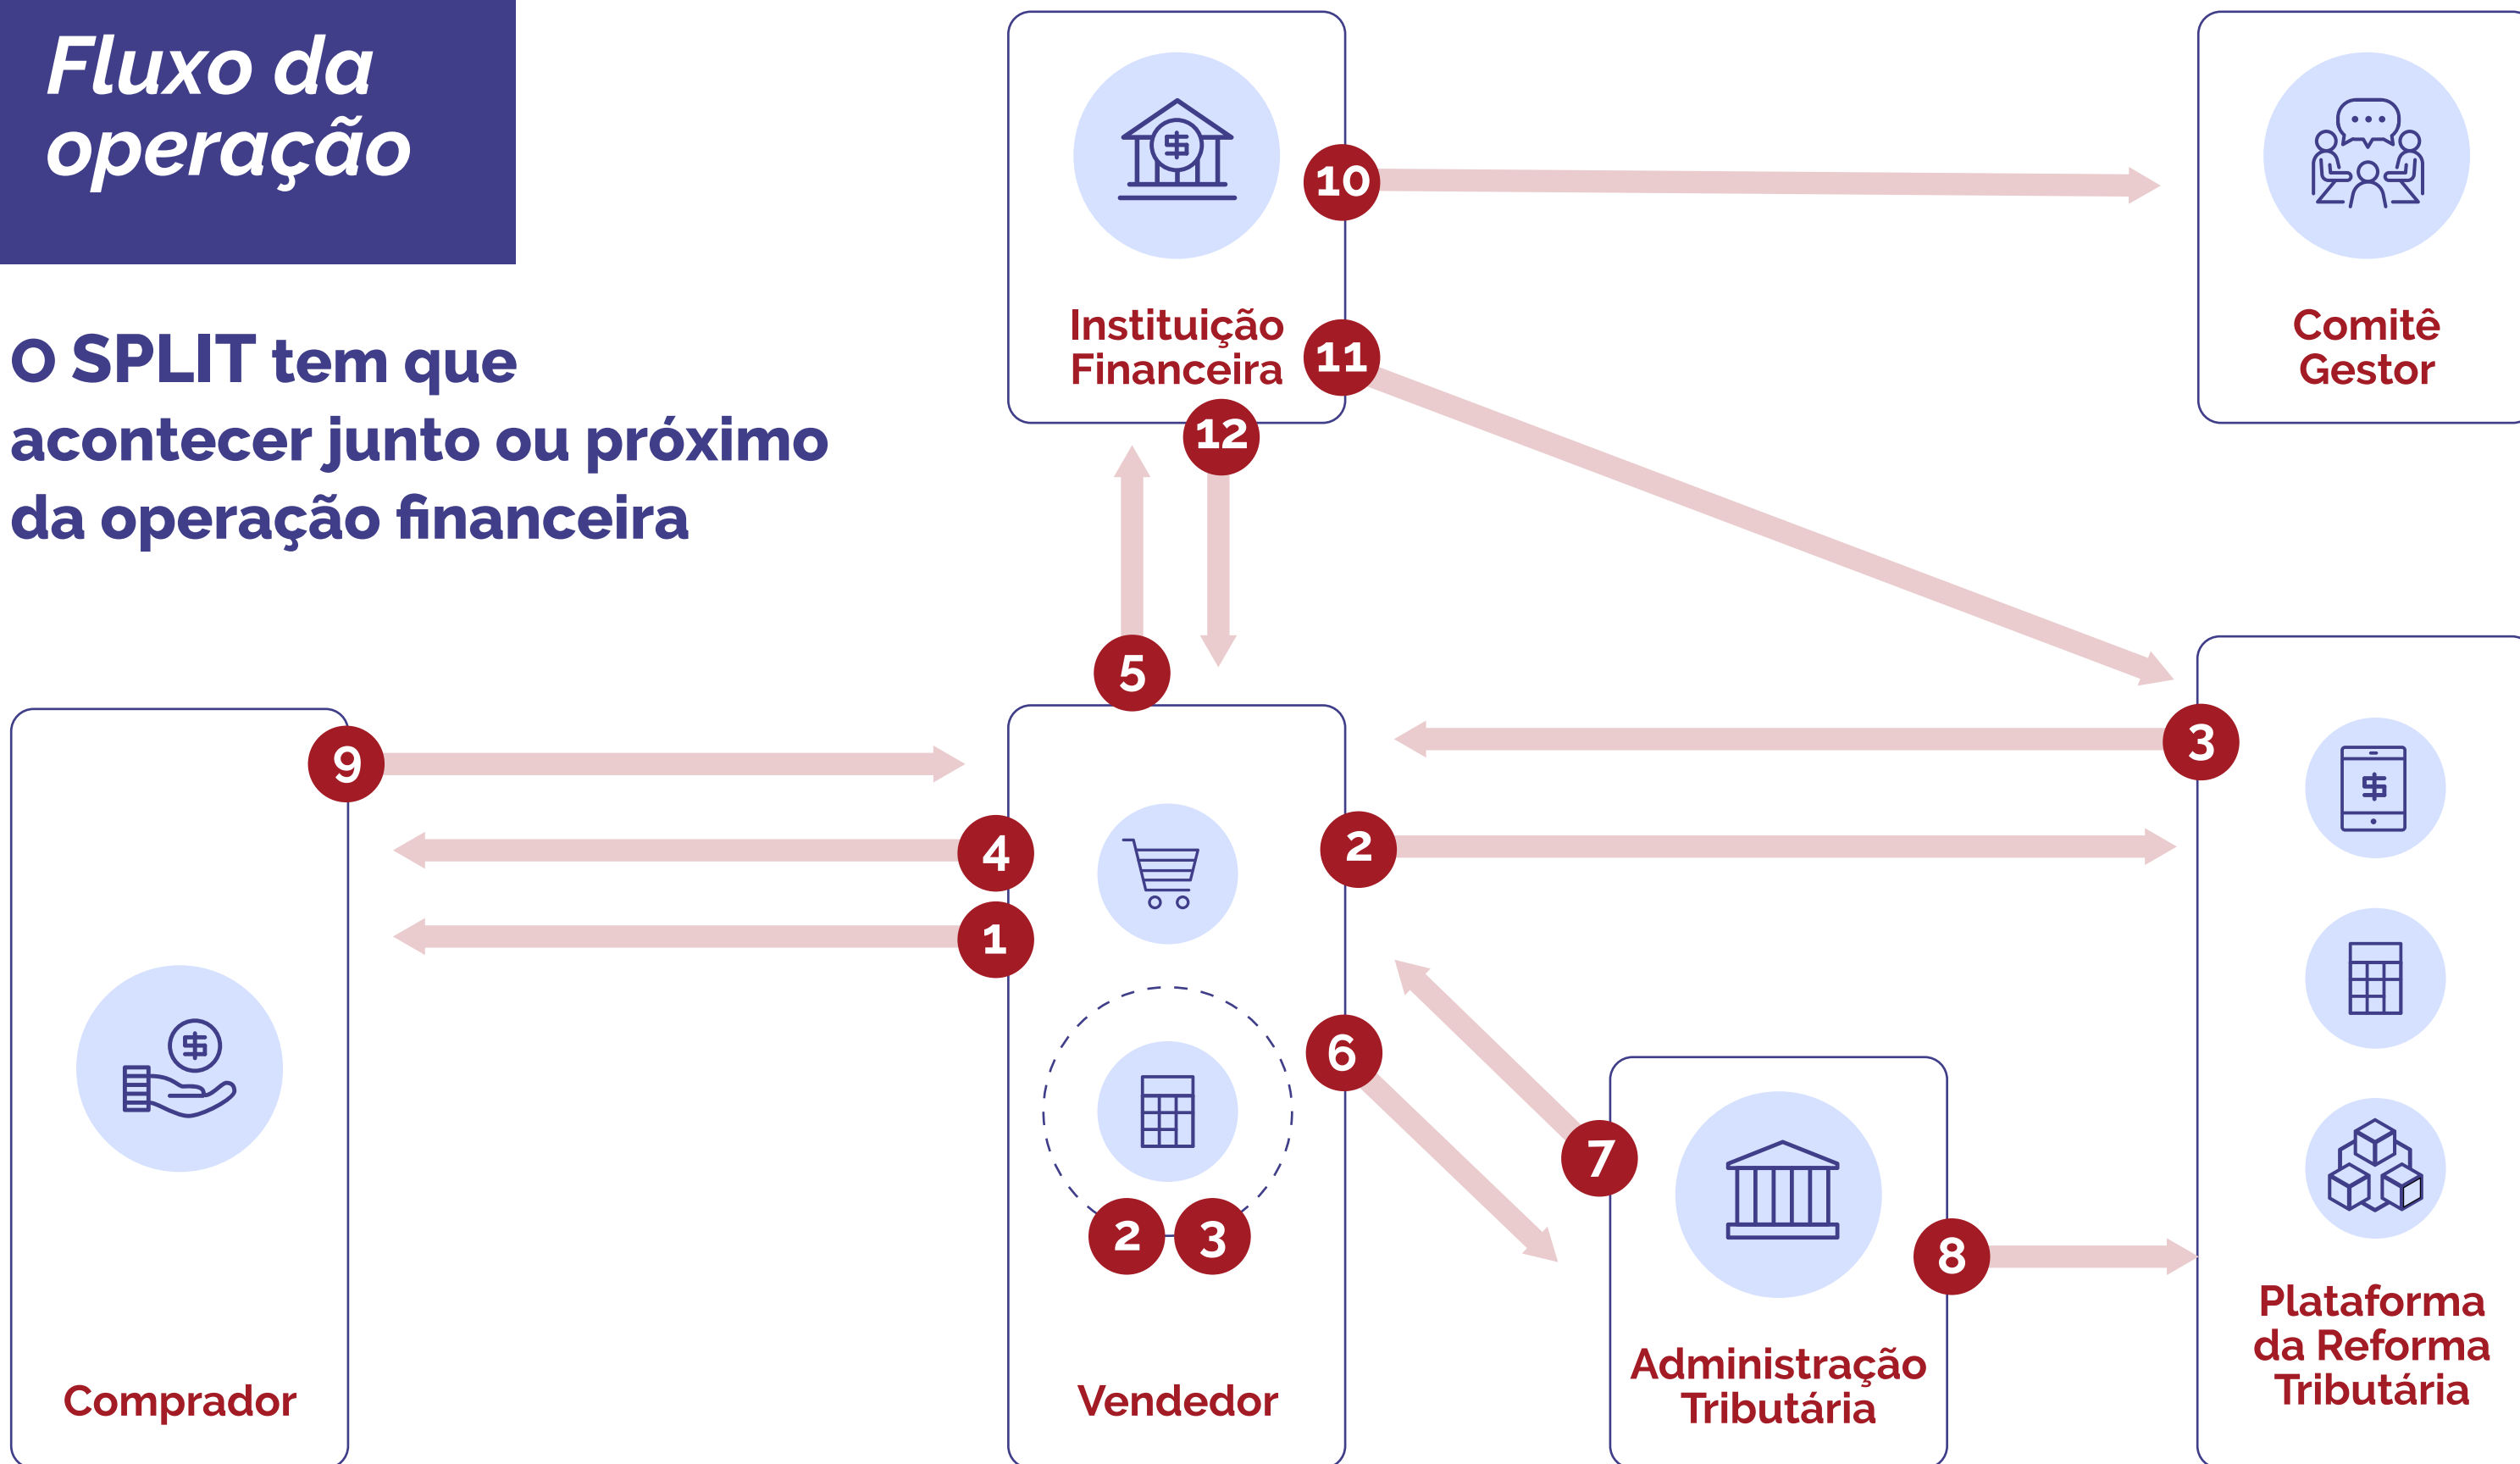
Fluxo da operação

O SPLIT tem que acontecer junto ou próximo da operação financeira

Instituição Financeira

10

11

12

Comitê Gestor

5

9

4

1

2

3

2

3

6

7

8

Comprador

Vendedor

Administração Tributária

Plataforma da Reforma Tributária